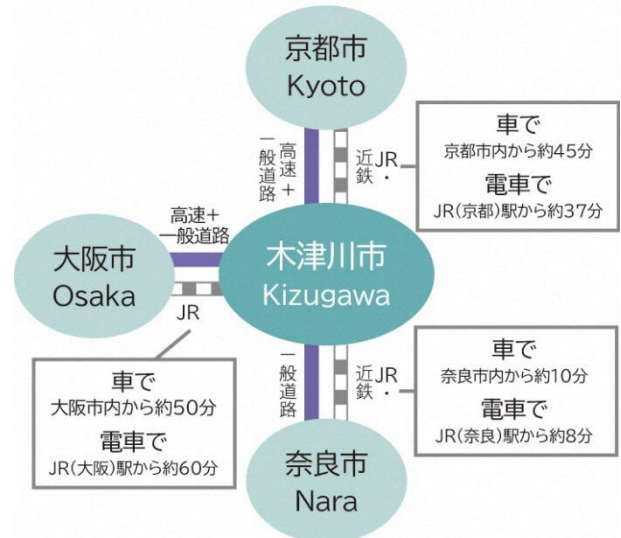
京都市
Kyoto

高速＋一般道路

JR・近鉄

車で
京都市内から約45分
電車で
JR(京都)駅から約37分

高速＋一般道路

大阪市
Osaka

JR

木津川市
Kizugawa

車で
大阪市内から約50分
電車で
JR(大阪)駅から約60分

一般道路

JR・近鉄

車で
奈良市内から約10分
電車で
JR(奈良)駅から約8分

奈良市
Nara